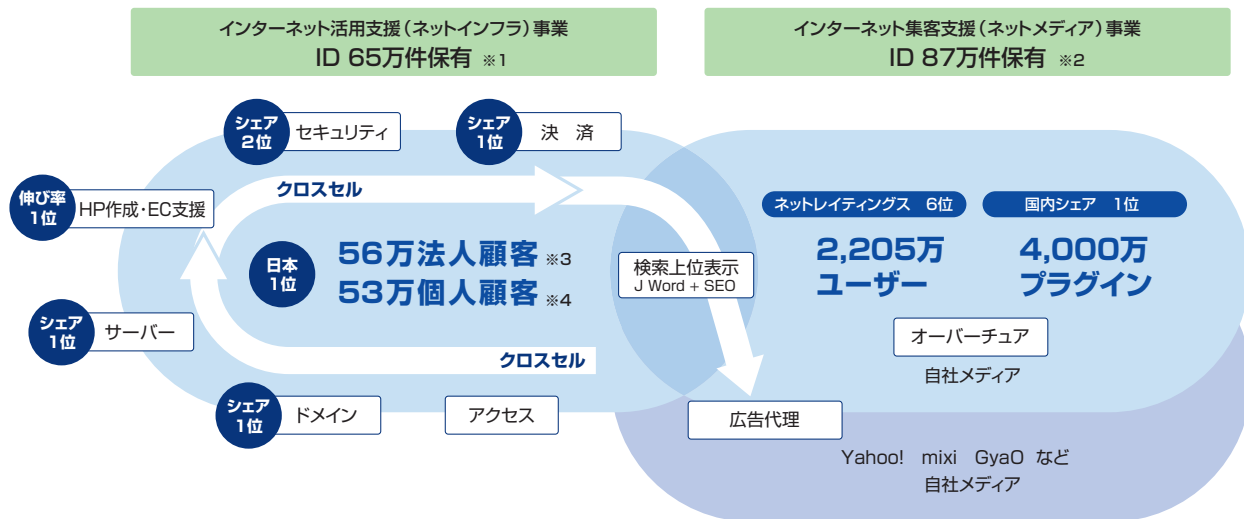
インターネット活用支援（ネットインフラ）事業
ID 65万件保有 ※1

インターネット集客支援（ネットメディア）事業
ID 87万件保有 ※2

シェア 2位
セキュリティ

シェア 1位
決　済

伸び率 1位
HP作成・EC支援

クロスセル

日本 1位
56万法人顧客 ※3
53万個人顧客 ※4

シェア 1位
サーバー

クロスセル

シェア 1位
ドメイン

アクセス

検索上位表示
J Word + SEO

ネットレイティングス　6位
国内シェア　1位

2,205万
ユーザー

4,000万
プラグイン

オーバーチュア
自社メディア

広告代理

Yahoo!　mixi　GyaO　など
自社メディア